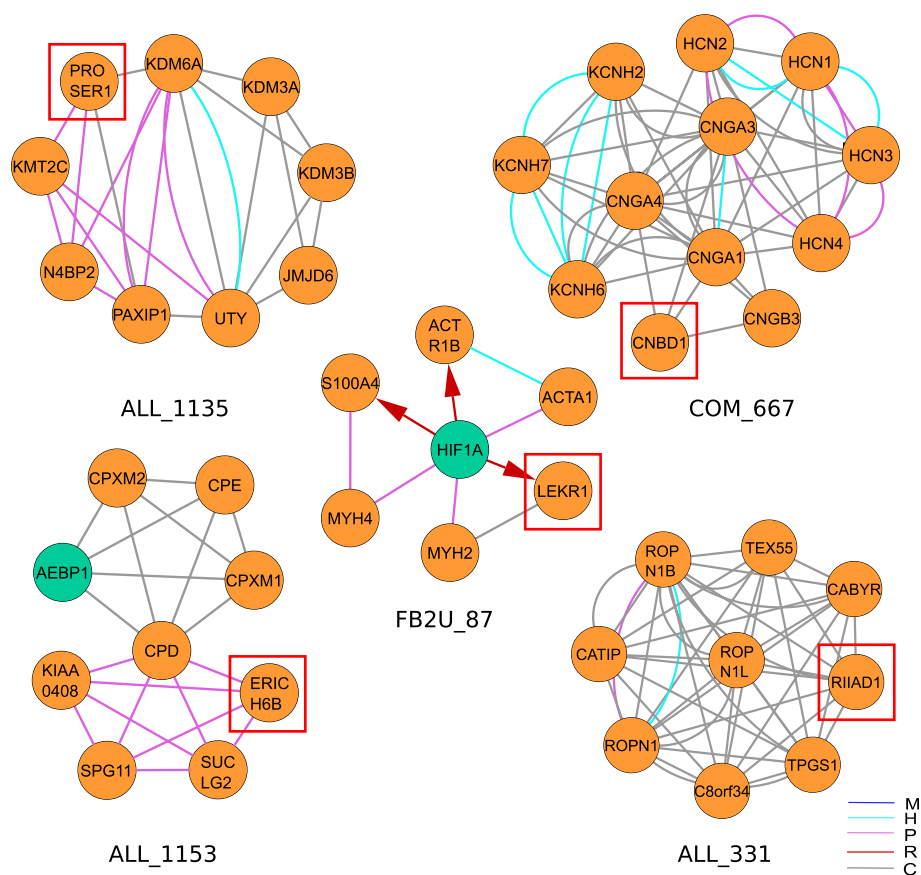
PRO SER1
KDM6A
KDM3A
KMT2C
KDM3B
N4BP2
JMJD6
PAXIP1
UTY
ALL_1135

HCN2
HCN1
KCNH2
CNGA3
KCNH7
HCN3
CNGA4
HCN4
CNGA1
KCNH6
CNBD1
CNGB3
COM_667

ACT R1B
S100A4
ACTA1
HIF1A
LEKR1
MYH4
MYH2
FB2U_87

CPXM2
CPE
AEBP1
CPXM1
CPD
KIAA 0408
ERIC H6B
SPG11
SUC LG2
ALL_1153

ROP N1B
TEX55
CABYR
CATIP
ROP N1L
RIIAD1
ROPN1
TPGS1
C8orf34
ALL_331

M
H
P
R
C